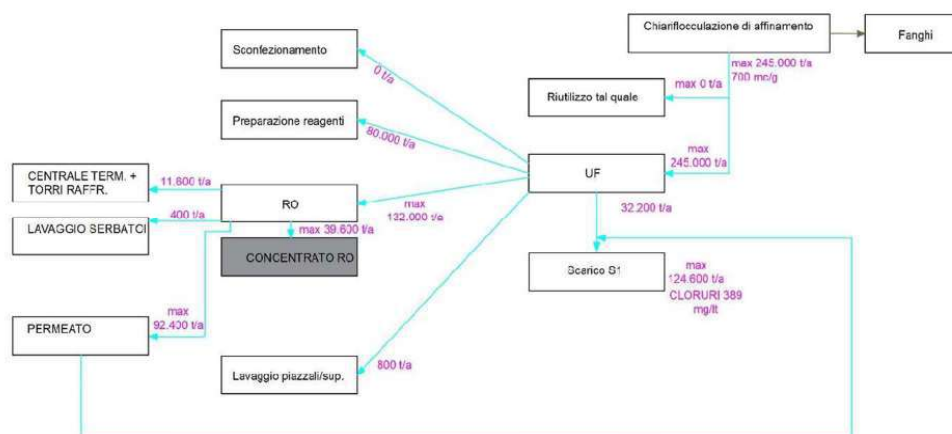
Chiariflocculazione di affinamento

Fanghi

max 245.000 t/a
700 mc/g

Sconfezionamento

0 t/a

max 0 t/a

Riutilizzo tal quale

Preparazione reagenti

80.000 t/a

max
245.000 t/a

UF

CENTRALE TERM. +
TORRI RAFFR.

11.800 t/a

RO

max
132.000 t/a

400 t/a

LAVAGGIO SERBATOI

max 39.600 t/a

32.200 t/a

CONCENTRATO RO

Scarico S1

max
124.600 t/a
CLORURI 389
mg/lt

max
92.400 t/a

PERMEATO

Lavaggio piazzali/sup.

800 t/a